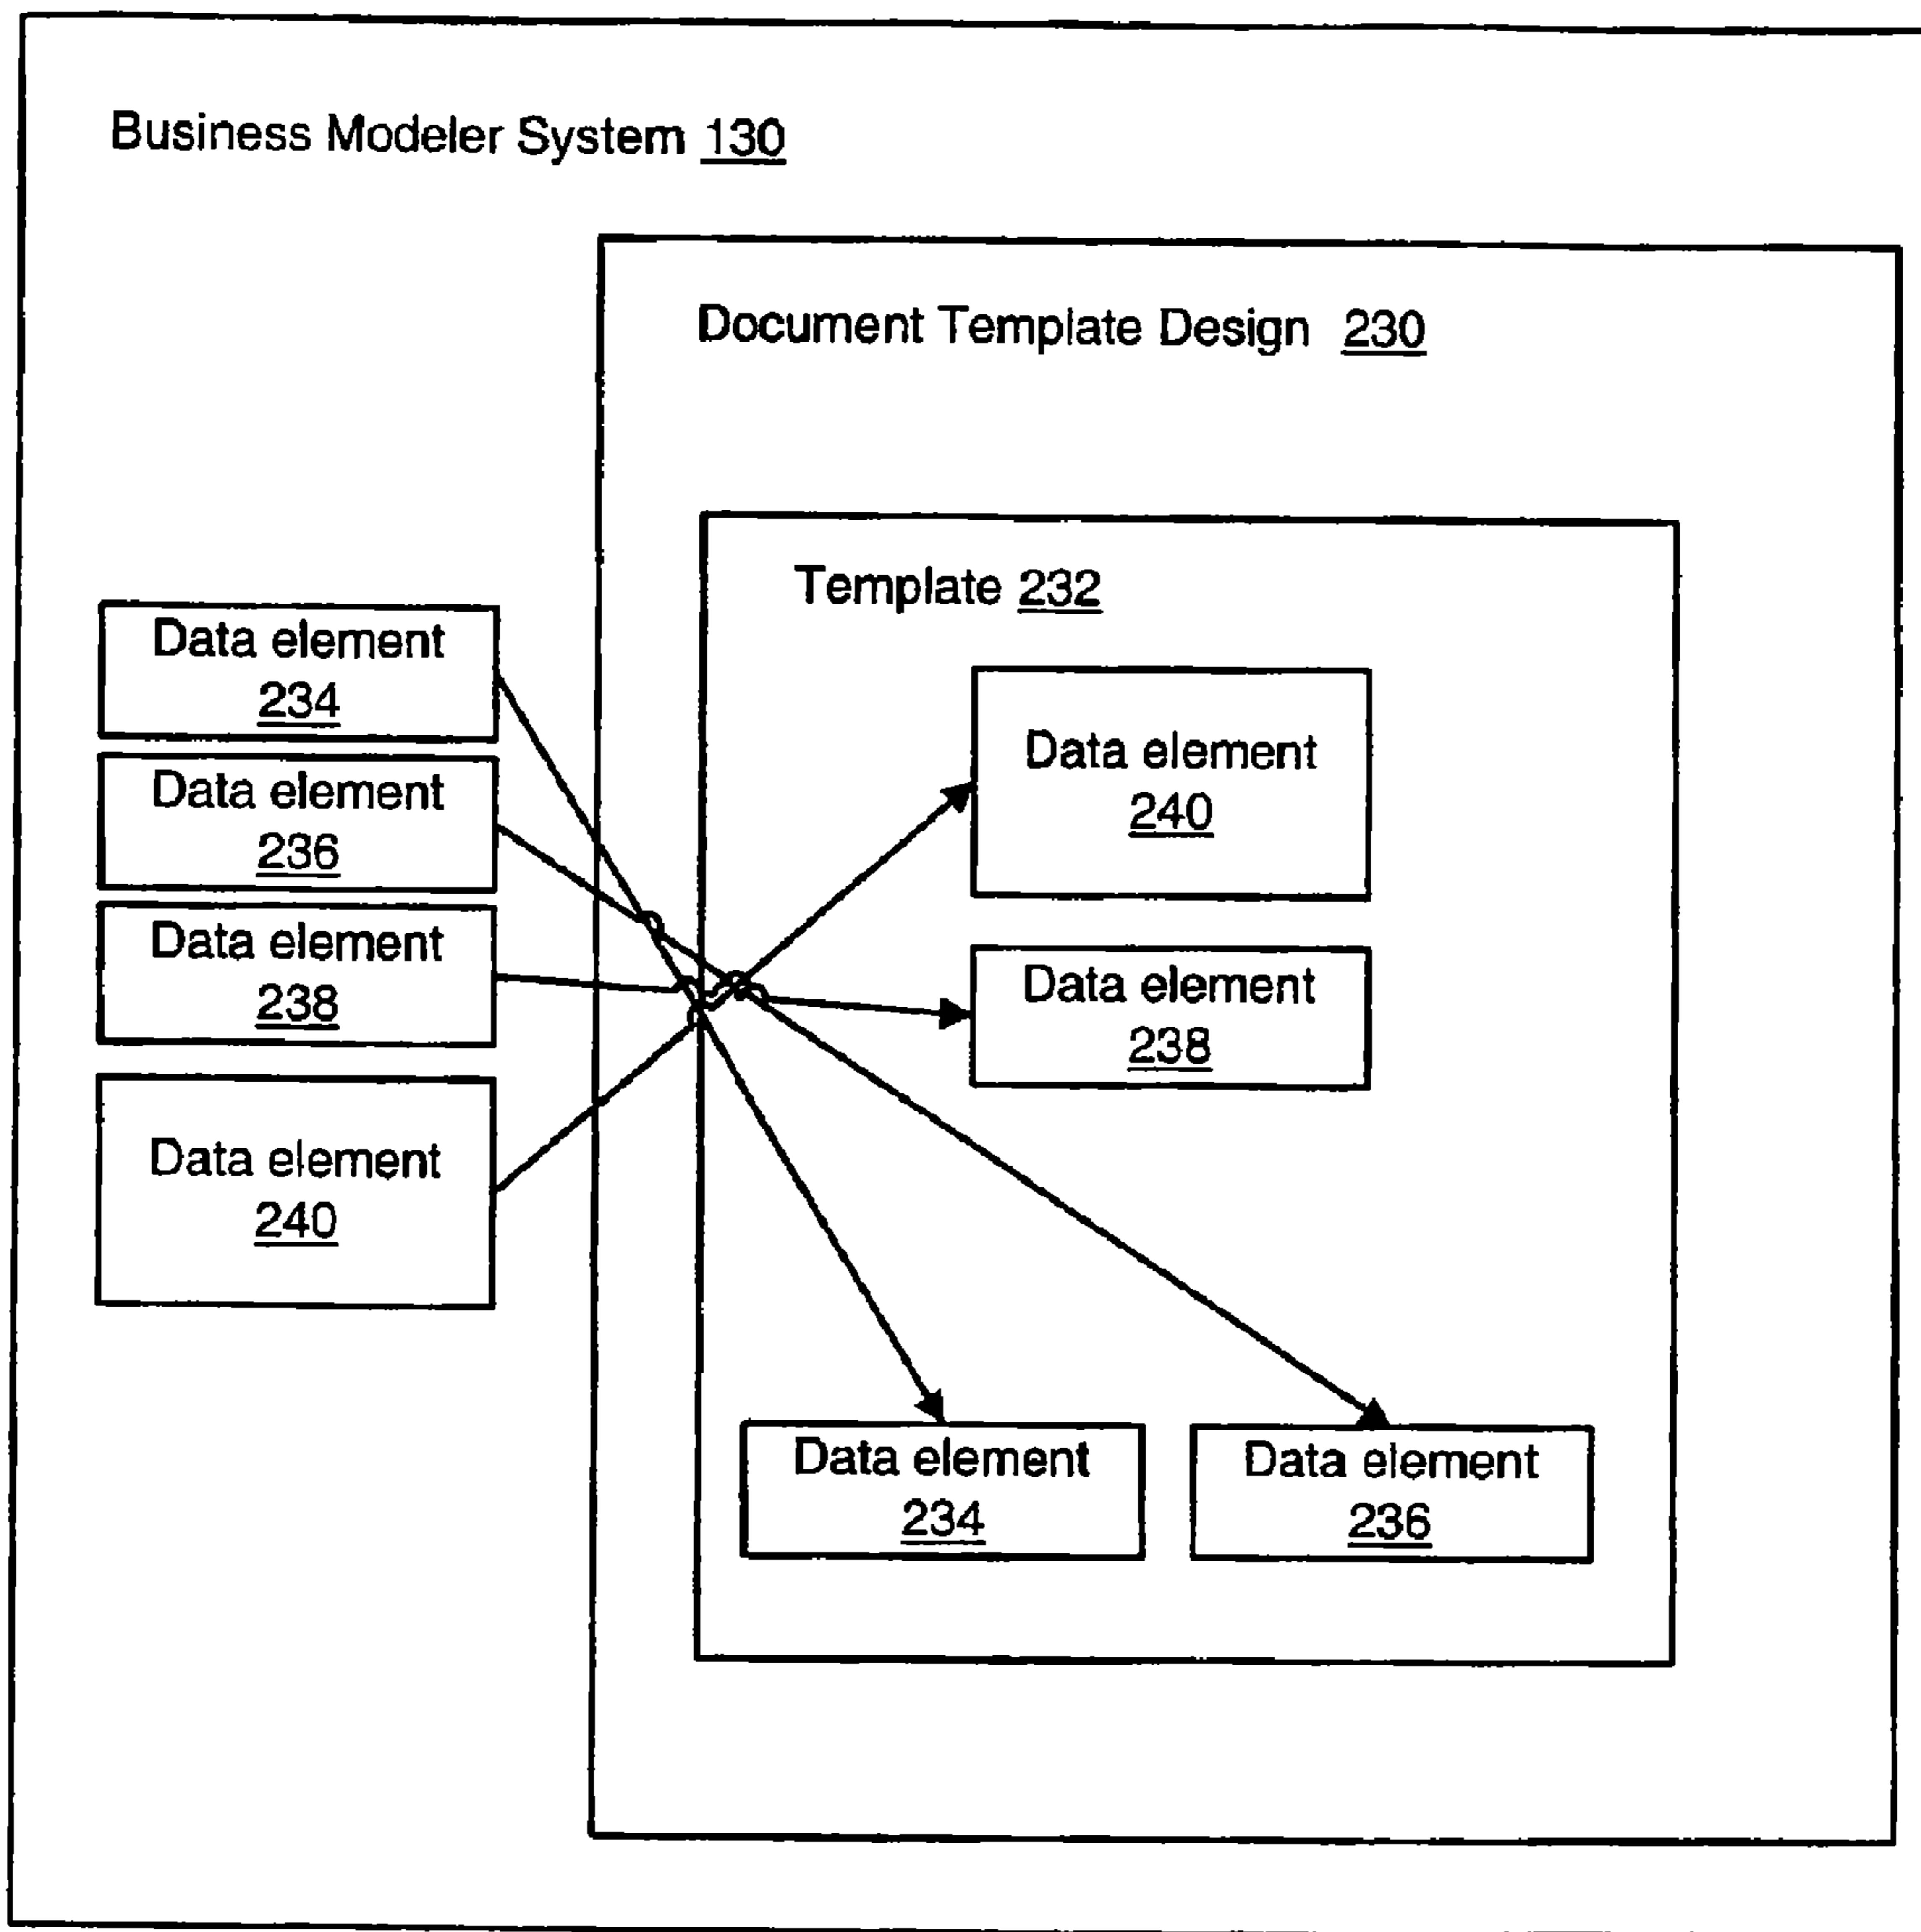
Business Modeler System 130

Document Template Design 230

Template 232

Data element 234

Data element 236

Data element 238

Data element 240

Data element 240

Data element 238

Data element 234

Data element 236